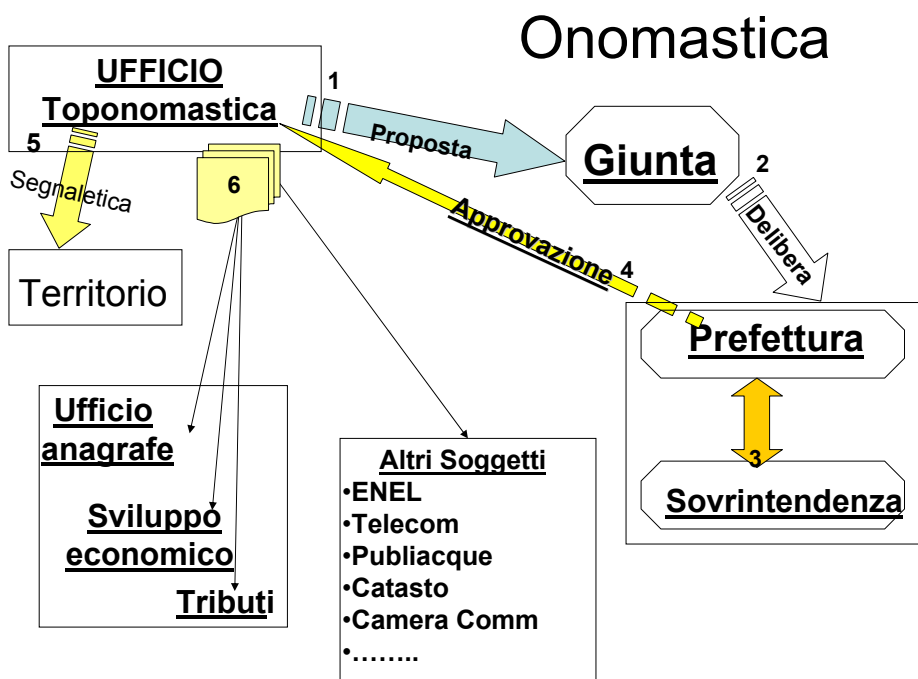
Onomastica

UFFICIO Toponomastica

1

Proposta

Giunta

2

Delibera

5

Segnaletica

6

Approvazione

4

Territorio

Prefettura

3

Sovrintendenza

Ufficio anagrafe

Sviluppo economico

Tributi

Altri Soggetti
•ENEL
•Telecom
•Publiacque
•Catasto
•Camera Comm
•……..